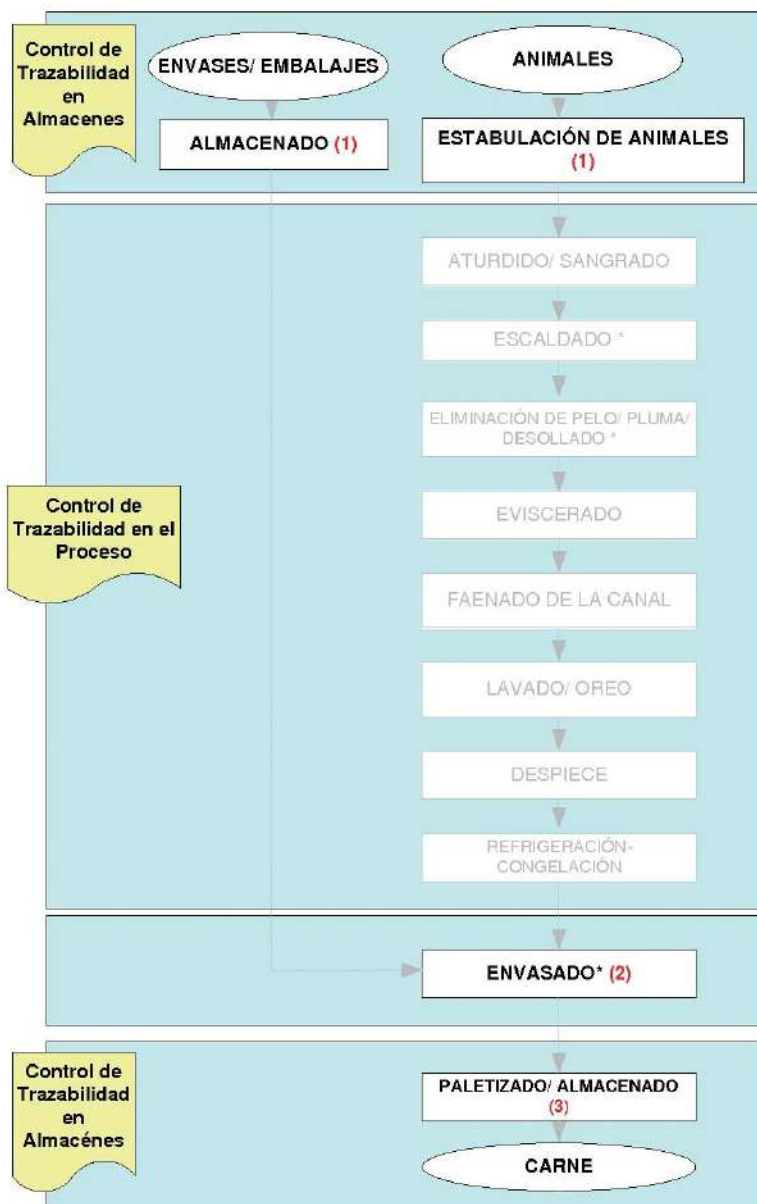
Control de Trazabilidad en Almacenes

ENVASES/ EMBALAJES

ANIMALES

ALMACENADO (1)

ESTABULACIÓN DE ANIMALES (1)

ATURDIDO/ SANGRADO

ESCALDADO *

ELIMINACIÓN DE PELO/ PLUMA/ DESOLLADO *

Control de Trazabilidad en el Proceso

EVISCERADO

FAENADO DE LA CANAL

LAVADO/ OREO

DESPIECE

REFRIGERACIÓN-CONGELACIÓN

ENVASADO* (2)

Control de Trazabilidad en Almacénes

PALETIZADO/ ALMACENADO (3)

CARNE